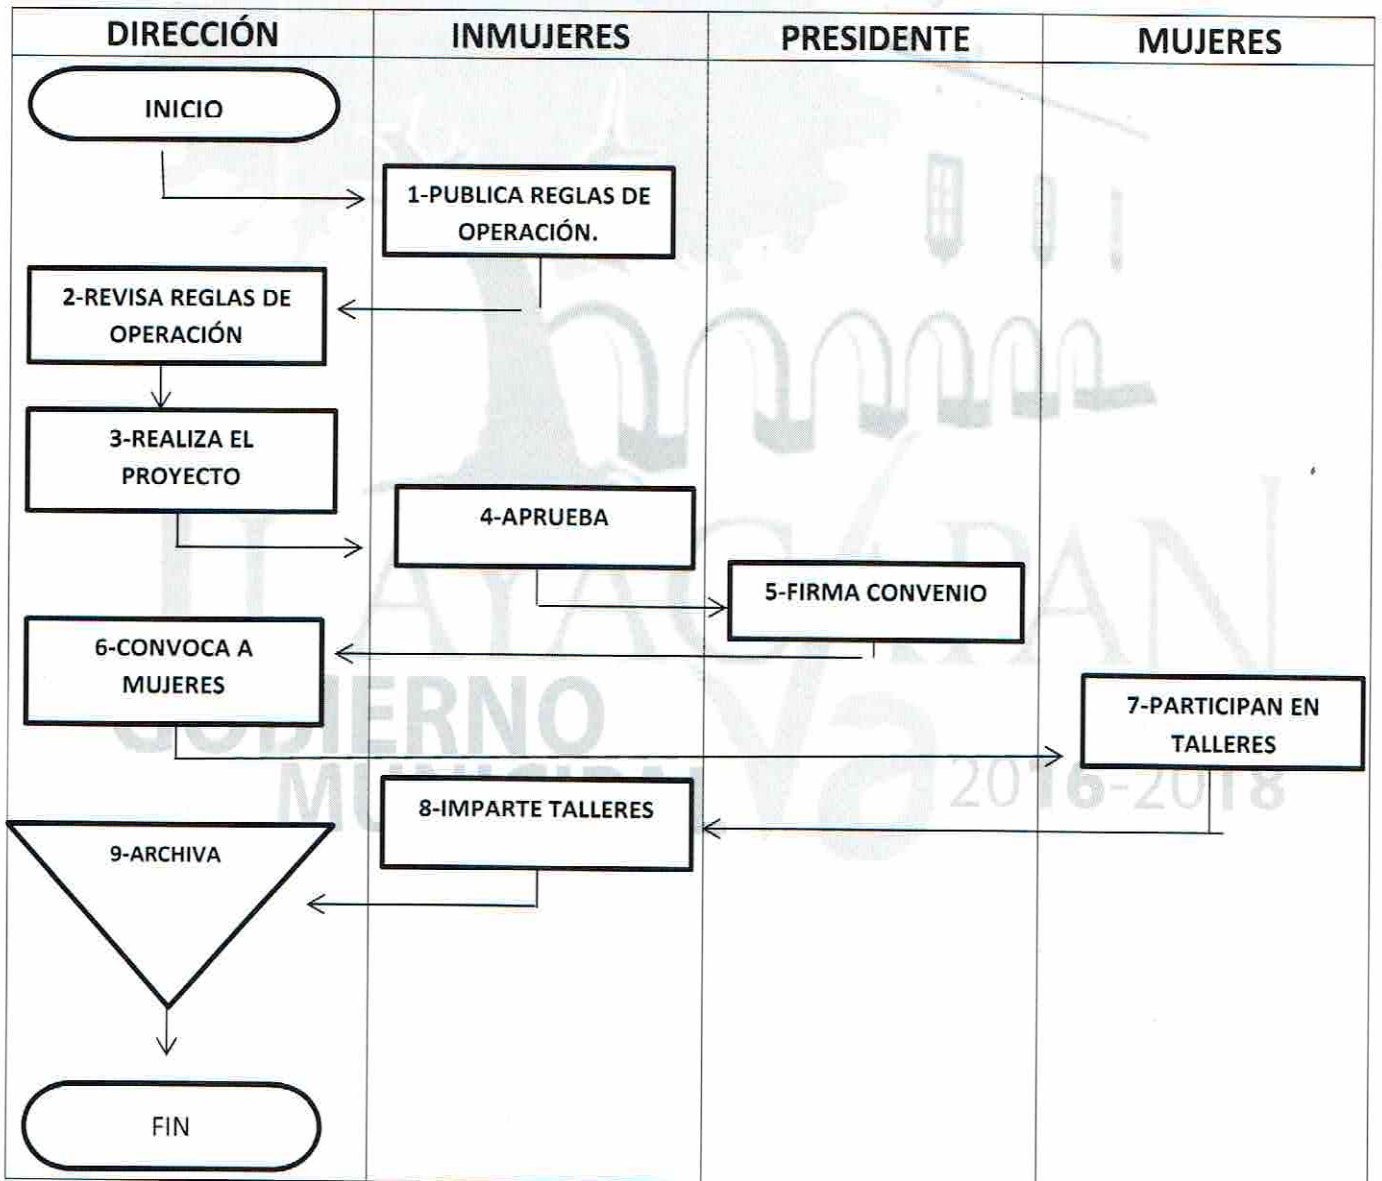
| DIRECCIÓN | INMUJERES | PRESIDENTE | MUJERES |
|---|---|---|---|

INICIO

1-PUBLICA REGLAS DE OPERACIÓN.

2-REVISA REGLAS DE OPERACIÓN

3-REALIZA EL PROYECTO

4-APRUEBA

5-FIRMA CONVENIO

6-CONVOCA A MUJERES

7-PARTICIPAN EN TALLERES

8-IMPARTE TALLERES

9-ARCHIVA

FIN

GOBIERNO MUNICIPAL 2016-2018